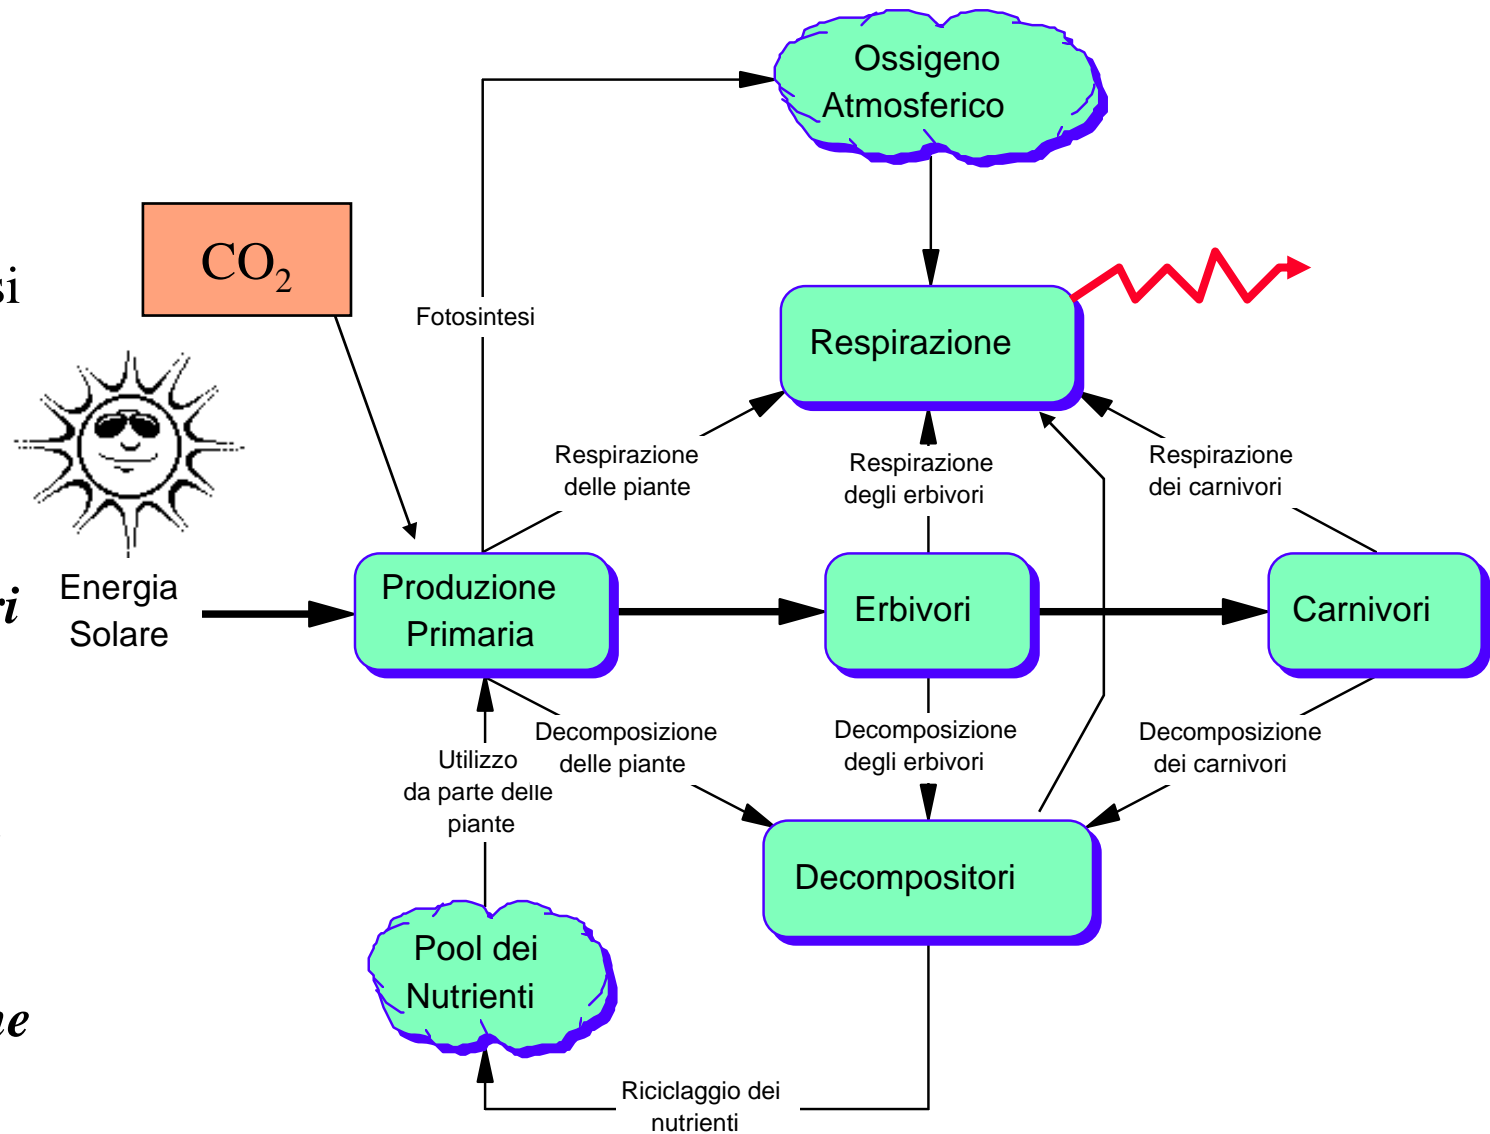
si

ri

ne

Ossigeno Atmosferico

$CO_2$

Fotosintesi

Respirazione

Energia Solare

Respirazione delle piante

Respirazione degli erbivori

Respirazione dei carnivori

Produzione Primaria

Erbivori

Carnivori

Utilizzo da parte delle piante

Decomposizione delle piante

Decomposizione degli erbivori

Decomposizione dei carnivori

Decompositori

Pool dei Nutrienti

Riciclaggio dei nutrienti